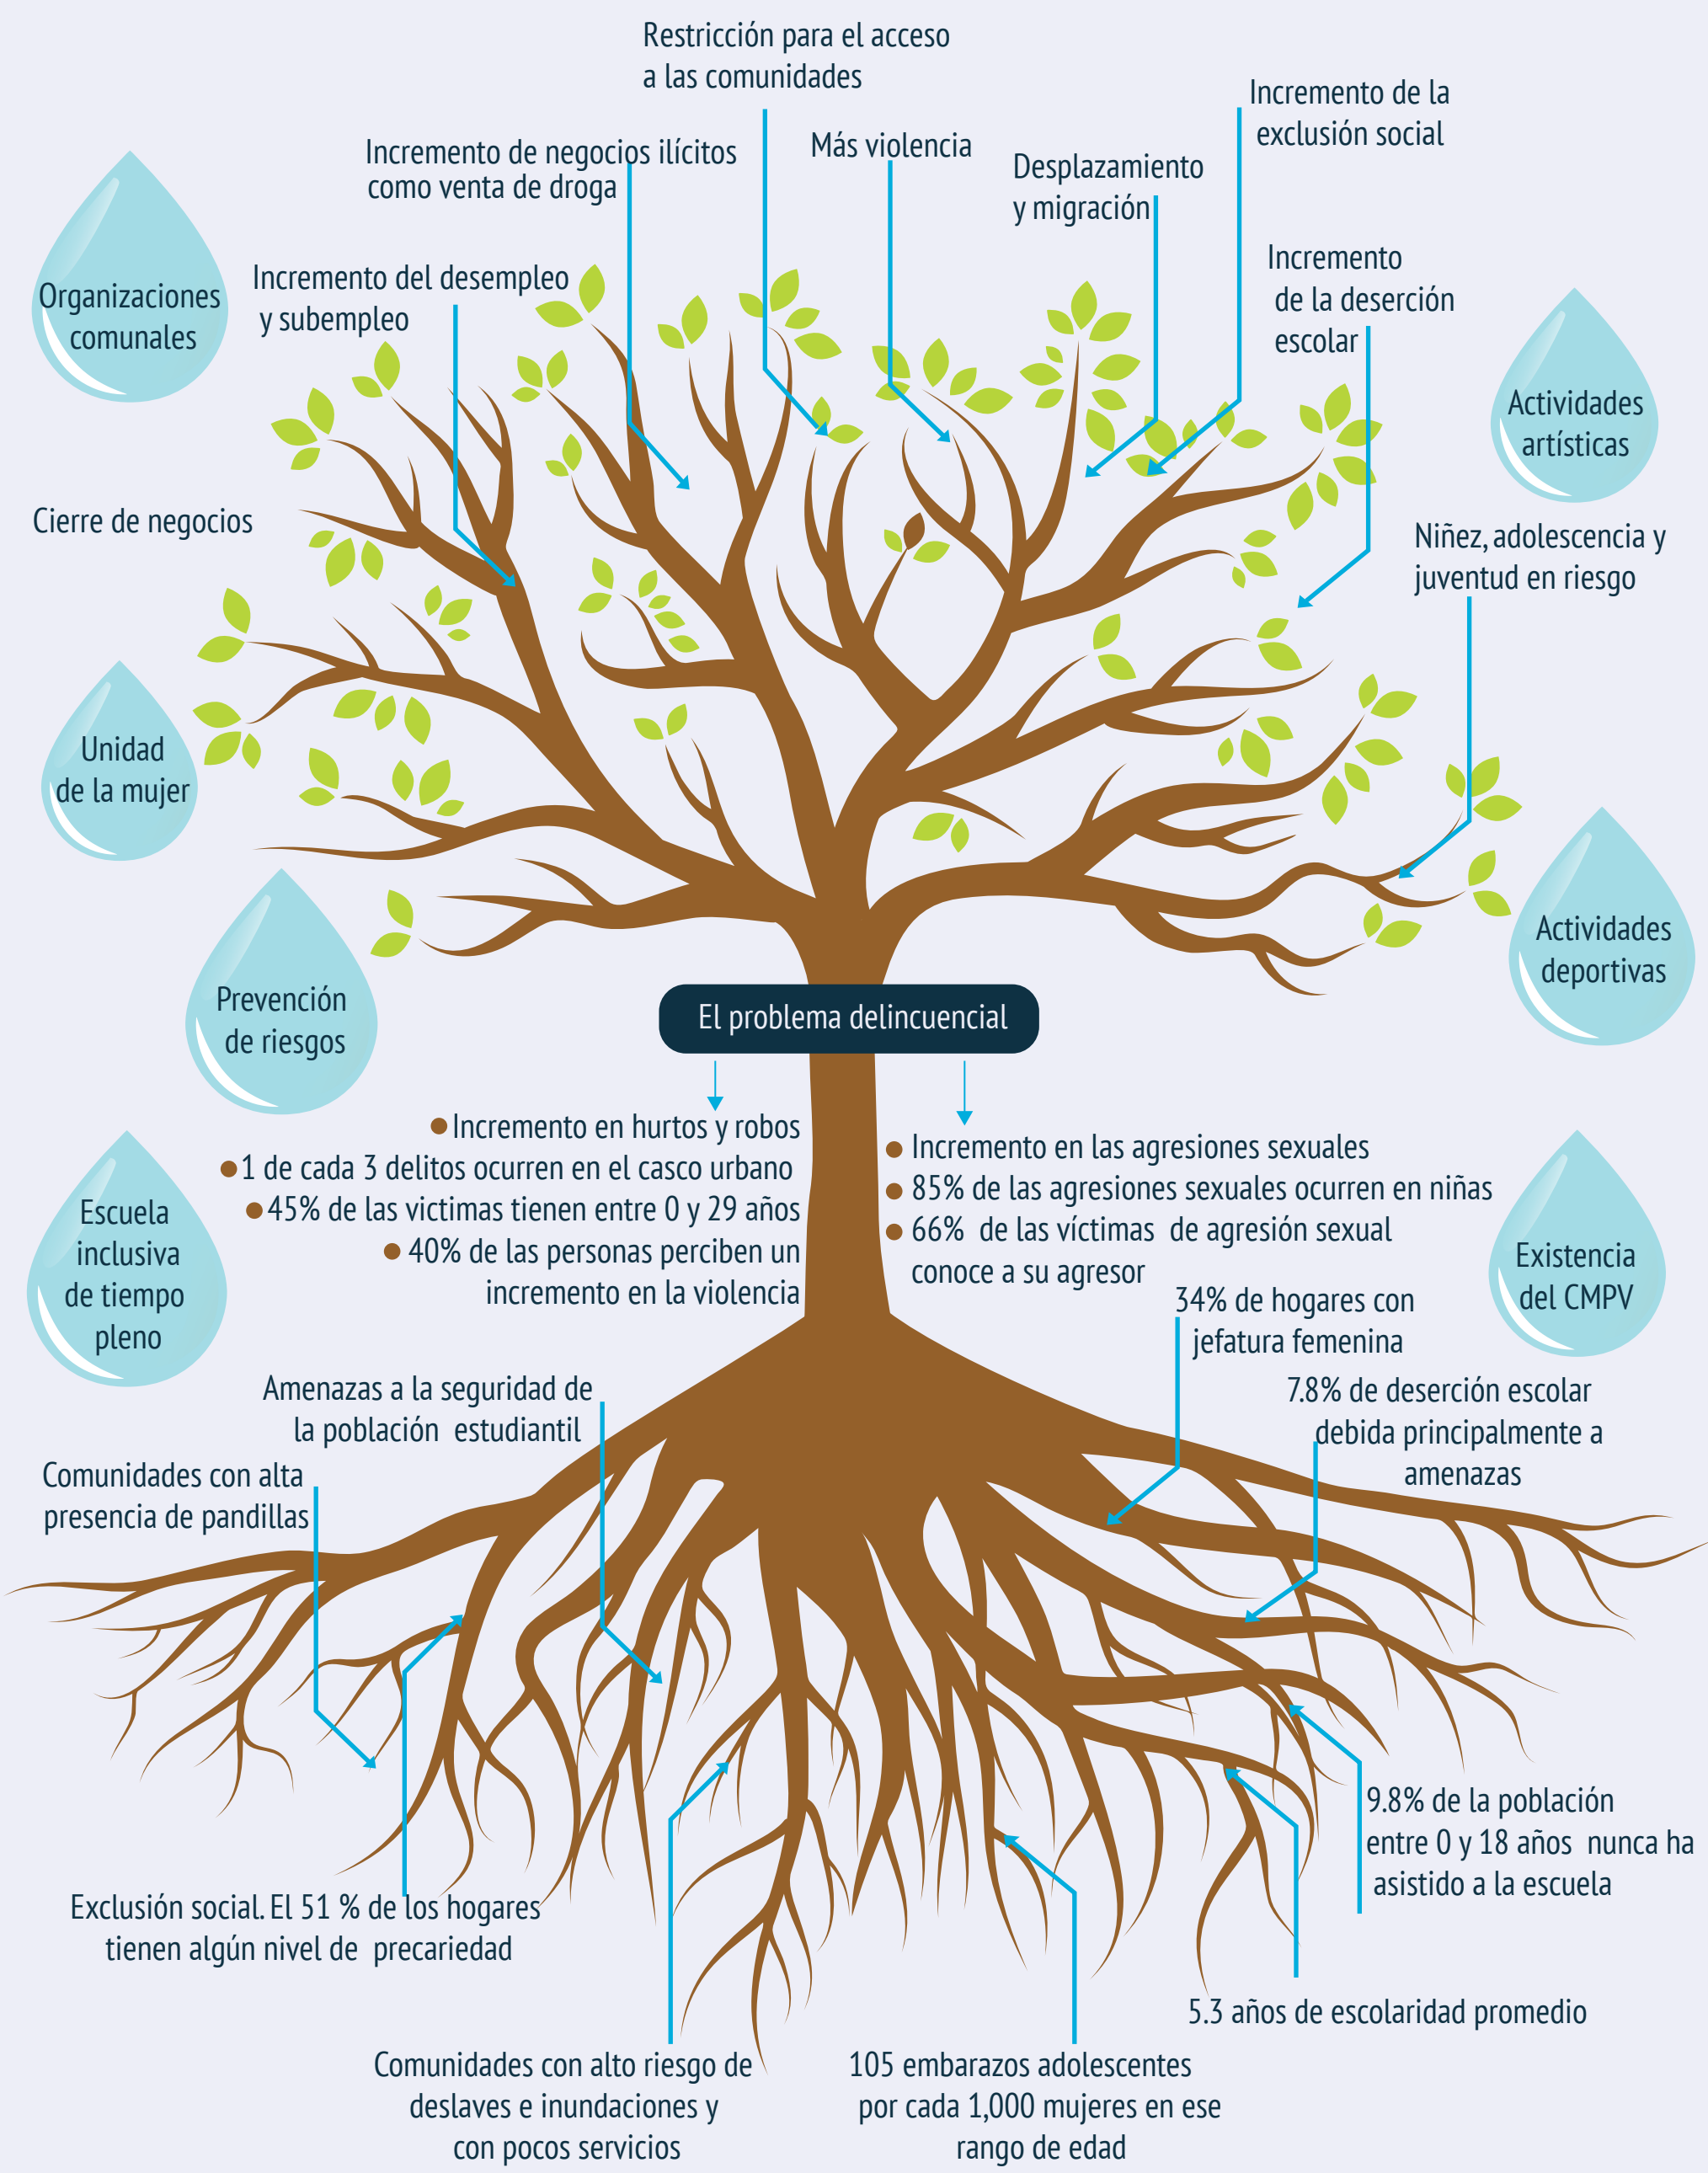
Restricción para el acceso a las comunidades

Incremento de la exclusión social

Incremento de negocios ilícitos como venta de droga

Más violencia

Desplazamiento y migración

Organizaciones comunales

Incremento del desempleo y subempleo

Incremento de la deserción escolar

Actividades artísticas

Cierre de negocios

Niñez, adolescencia y juventud en riesgo

Unidad de la mujer

Actividades deportivas

Prevención de riesgos

El problema delincuencial

Incremento en hurtos y robos
1 de cada 3 delitos ocurren en el casco urbano
45% de las victimas tienen entre 0 y 29 años
40% de las personas perciben un incremento en la violencia

Incremento en las agresiones sexuales
85% de las agresiones sexuales ocurren en niñas
66% de las víctimas de agresión sexual conoce a su agresor

Escuela inclusiva de tiempo pleno

Existencia del CMPV

34% de hogares con jefatura femenina

Amenazas a la seguridad de la población estudiantil

7.8% de deserción escolar debida principalmente a amenazas

Comunidades con alta presencia de pandillas

9.8% de la población entre 0 y 18 años nunca ha asistido a la escuela

Exclusión social. El 51 % de los hogares tienen algún nivel de precariedad

5.3 años de escolaridad promedio

Comunidades con alto riesgo de deslaves e inundaciones y con pocos servicios

105 embarazos adolescentes por cada 1,000 mujeres en ese rango de edad